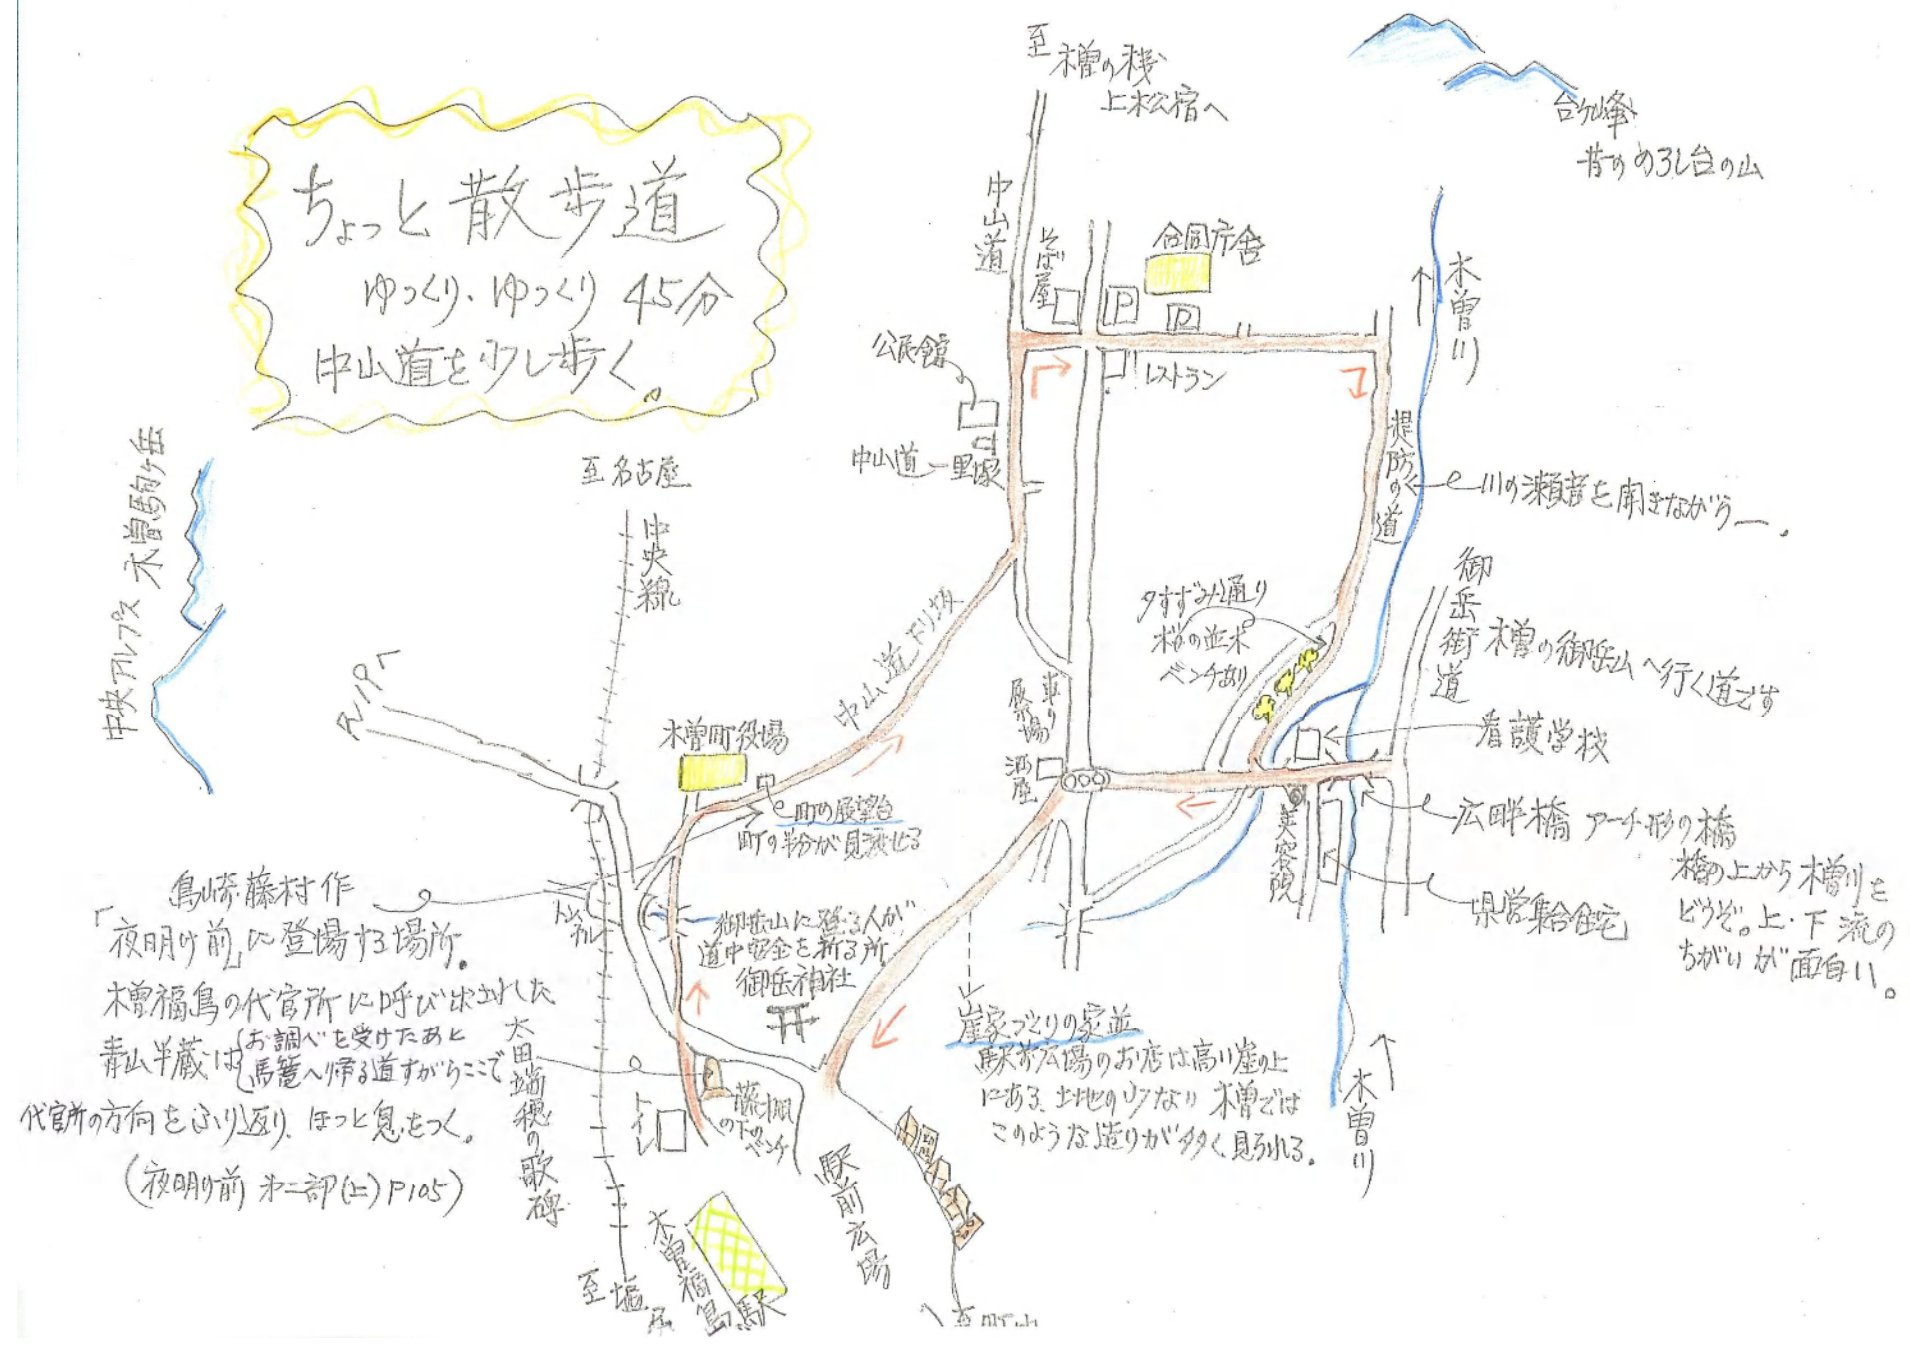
ちょっと散歩道
ゆっくり、ゆっくり 45分
中山道を少し歩く。

至 木曽の桟 上松宿へ

台ヶ峰
昔の のろし台の山

中山道
そば屋
P
合同庁舎
P
公民館
レストラン
中山道一里塚

木曽川

堤防の道
川の瀬音を聞きながら

中央アルプス 木曽駒ヶ岳

至名古屋

中央線

トンネル

夕すずみ通り
桜の並木
ベンチあり

御岳街道
木曽の御岳山へ行く道です

看護学校

中山道 下り坂

木曽町役場

町の展望台
町の半分が見渡せる

車屋
酒屋

広畔橋 アーチ形の橋
橋の上から木曽川をどうぞ。上・下流のちがいが面白い。

美容院

県営集合住宅

島崎藤村作
「夜明け前」に登場する場所。
木曽福島の代官所に呼び出された
青山半蔵は(お調べを受けたあと馬篭へ帰る道すがらここで
代官所の方向をふり返り、ほっと息をつく。
(夜明け前 第二部(上) P105)

トンネル

御岳山に登る人が道中安全を祈る所
御岳神社

崖家づくりの家並
駅前広場のお店は高い崖の上にある。土地の少ない木曽ではこのような造りが多く見られる。

太田端穂の歌碑

藤棚の下のベンチ

トイレ

駅前広場

木曽福島駅

至塩尻

木曽川

至 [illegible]